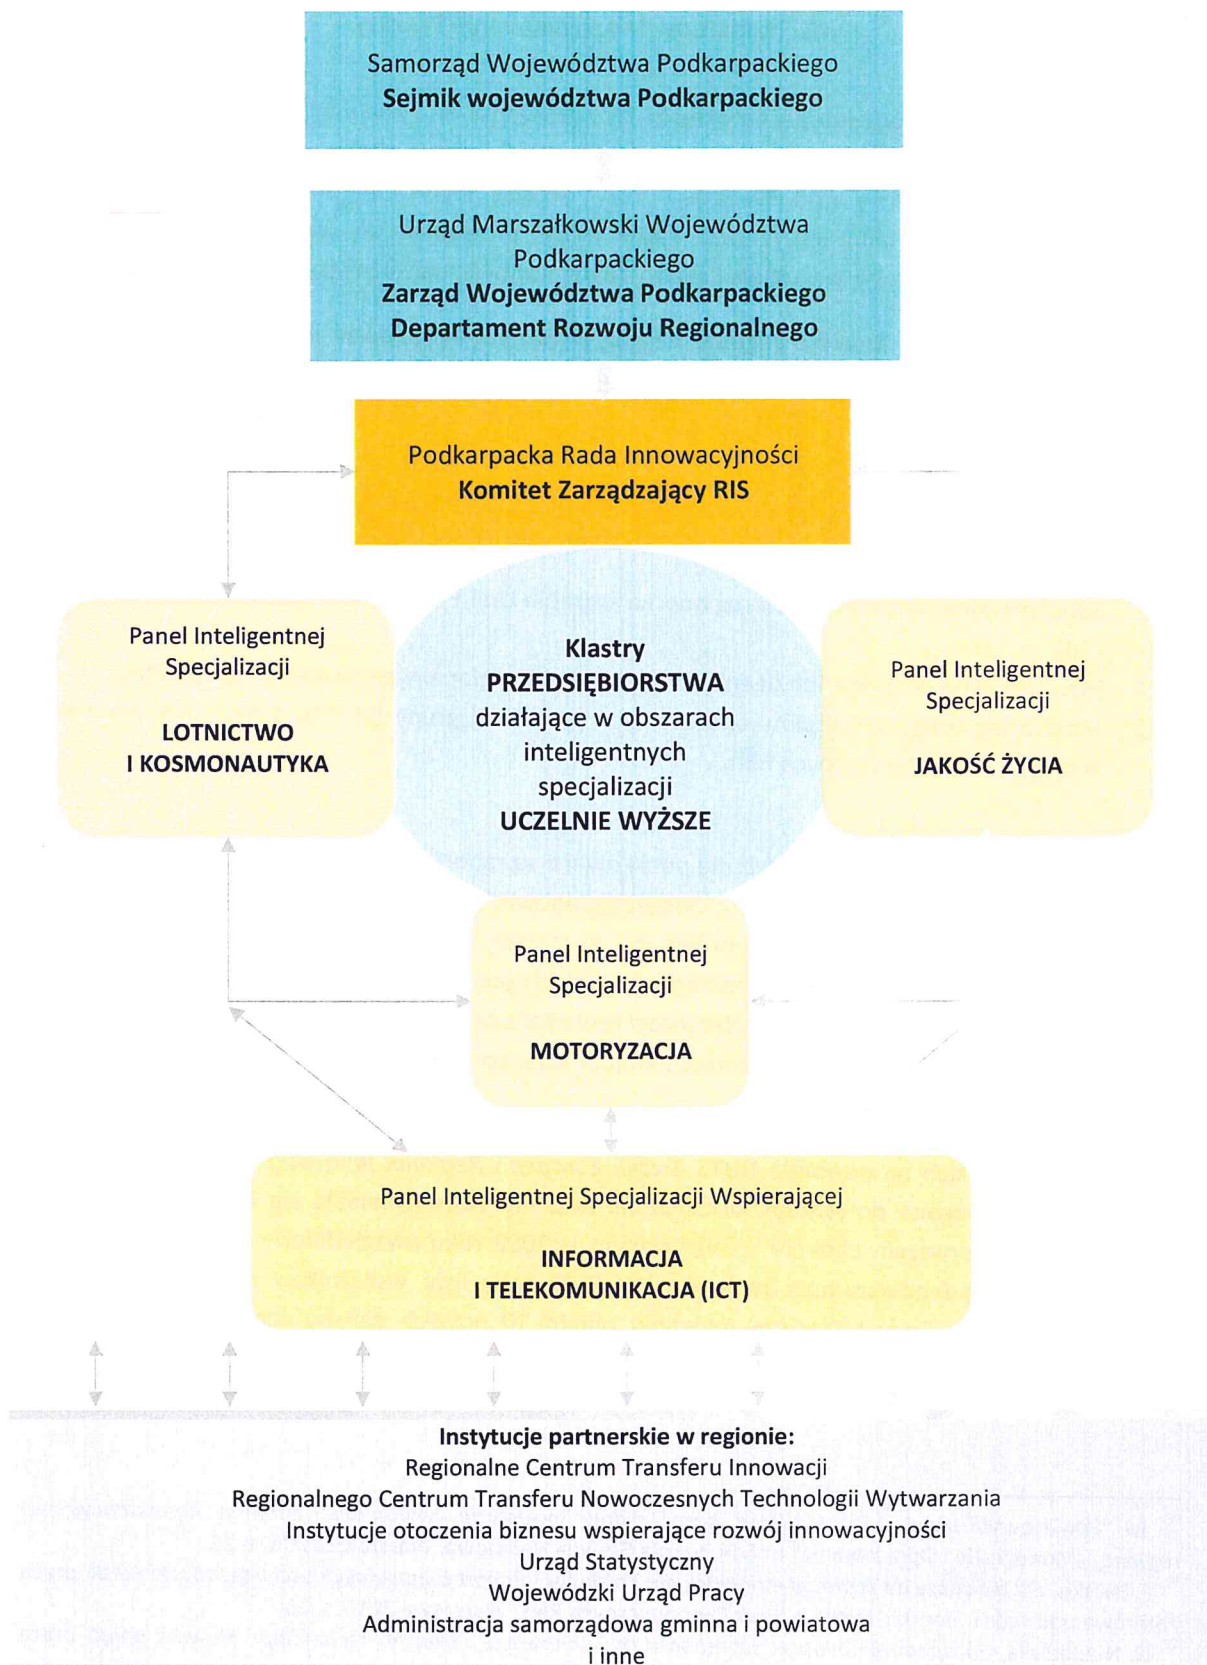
Samorząd Województwa Podkarpackiego
**Sejmik województwa Podkarpackiego**

Urząd Marszałkowski Województwa Podkarpackiego
**Zarząd Województwa Podkarpackiego**
**Departament Rozwoju Regionalnego**

Podkarpacka Rada Innowacyjności
**Komitet Zarządzający RIS**

Panel Inteligentnej Specjalizacji

**LOTNICTWO I KOSMONAUTYKA**

**Klastry**
**PRZEDSIĘBIORSTWA**
działające w obszarach inteligentnych specjalizacji
**UCZELNIE WYŻSZE**

Panel Inteligentnej Specjalizacji

**JAKOŚĆ ŻYCIA**

Panel Inteligentnej Specjalizacji

**MOTORYZACJA**

Panel Inteligentnej Specjalizacji Wspierającej

**INFORMACJA I TELEKOMUNIKACJA (ICT)**

**Instytucje partnerskie w regionie:**
Regionalne Centrum Transferu Innowacji
Regionalnego Centrum Transferu Nowoczesnych Technologii Wytwarzania
Instytucje otoczenia biznesu wspierające rozwój innowacyjności
Urząd Statystyczny
Wojewódzki Urząd Pracy
Administracja samorządowa gminna i powiatowa
i inne